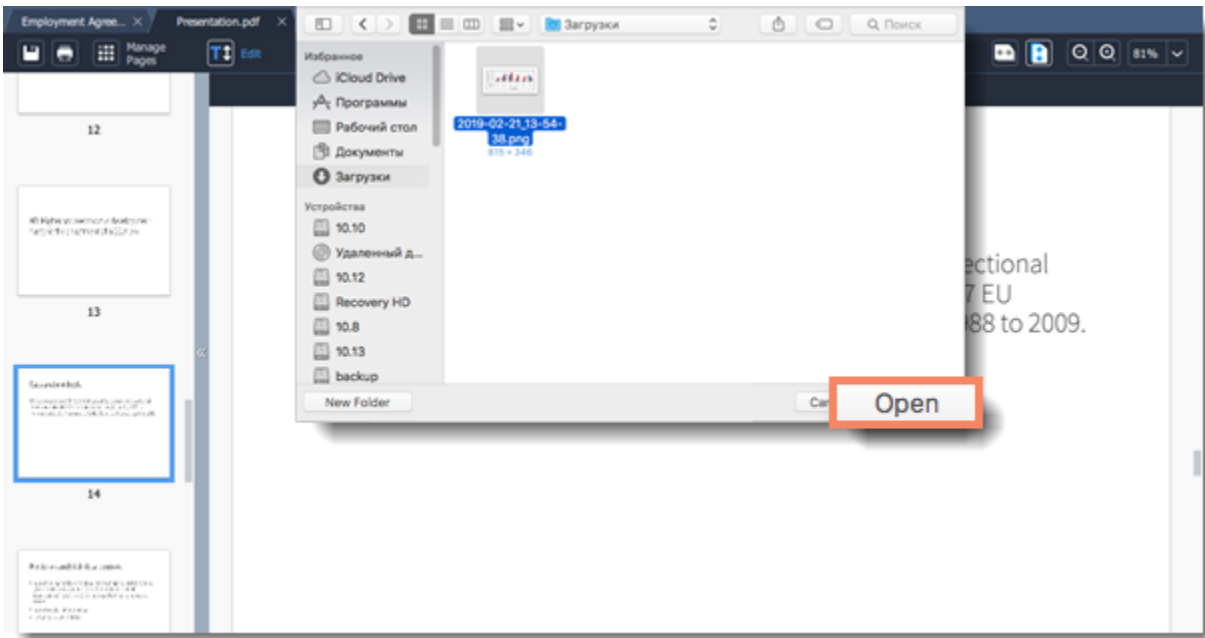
Employment Agree... ×
Presentation.pdf ×
Manage Pages
Edit
81%

Загрузки
Поиск

Избранное
iCloud Drive
Программы
Рабочий стол
Документы
Загрузки
Устройства
10.10
Удаленный д...
10.12
Recovery HD
10.8
10.13
backup

2019-02-21_13-54-38.png
815 × 346

New Folder
Ca
Open

12
13
14

ectional
7 EU
88 to 2009.